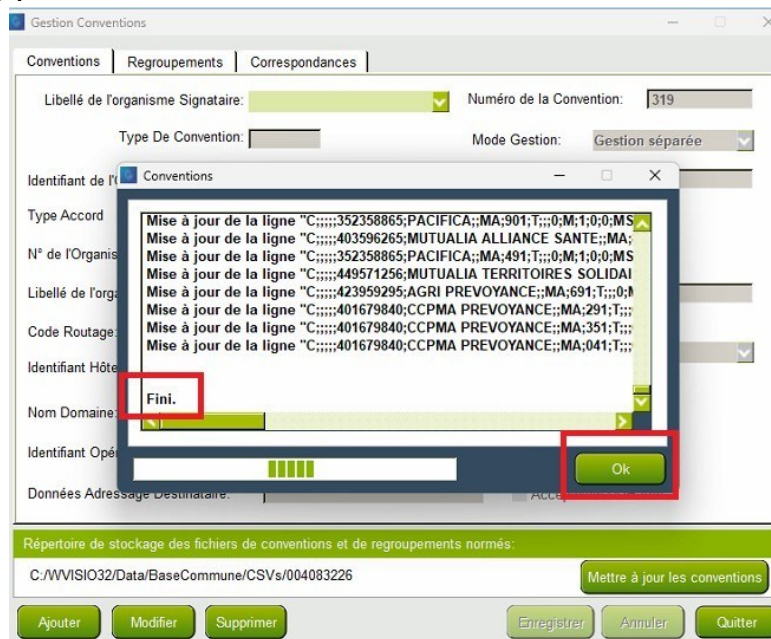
Gestion Conventions

Conventions | Regroupements | Correspondances

Libellé de l'organisme Signataire:

Numéro de la Convention: 319

Type De Convention:

Mode Gestion: Gestion séparée

Identifiant de l'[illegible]

Type Accord

N° de l'Organis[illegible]

Libellé de l'orga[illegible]

Code Routage:

Identifiant Hôte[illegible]

Nom Domaine:

Identifiant Opé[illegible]

Données Adressage Destinataire:

Acc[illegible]

Conventions

Mise à jour de la ligne "C;;;;;352358865;PACIFICA;;MA;901;T;;;0;M;1;0;0;MS
Mise à jour de la ligne "C;;;;;403596265;MUTUALIA ALLIANCE SANTE;;MA;
Mise à jour de la ligne "C;;;;;352358865;PACIFICA;;MA;491;T;;;0;M;1;0;0;MS
Mise à jour de la ligne "C;;;;;449571256;MUTUALIA TERRITOIRES SOLIDAI
Mise à jour de la ligne "C;;;;;423959295;AGRI PREVOYANCE;;MA;691;T;;;0;M
Mise à jour de la ligne "C;;;;;401679840;CCPMA PREVOYANCE;;MA;291;T;;;
Mise à jour de la ligne "C;;;;;401679840;CCPMA PREVOYANCE;;MA;351;T;;;
Mise à jour de la ligne "C;;;;;401679840;CCPMA PREVOYANCE;;MA;041;T;;;

Fini.

Ok

Répertoire de stockage des fichiers de conventions et de regroupements normés:

C:/WVISIO32/Data/BaseCommune/CSVs/004083226

Mettre à jour les conventions

Ajouter | Modifier | Supprimer | Enregistrer | Annuler | Quitter